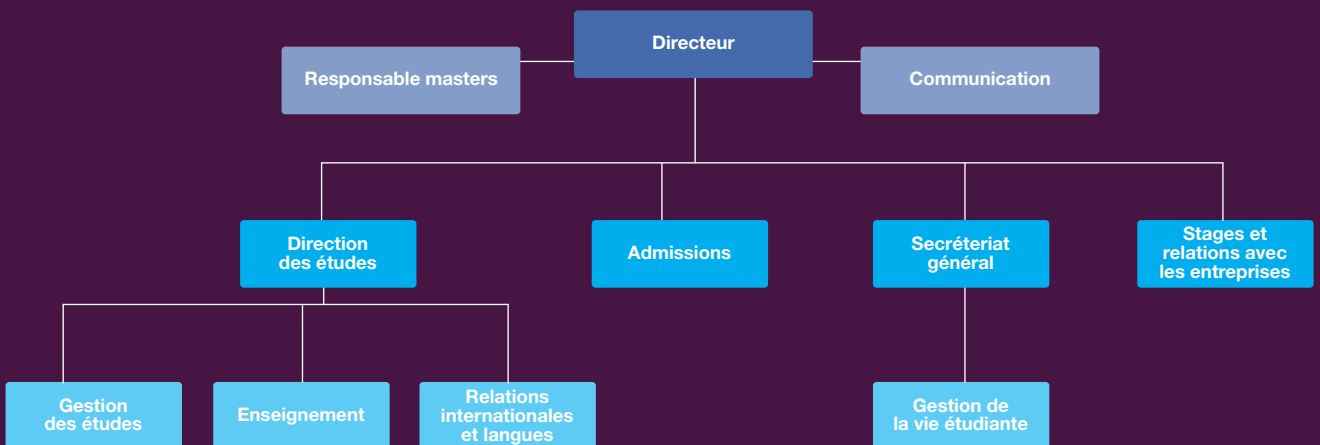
Directeur

Responsable masters

Communication

Direction des études

Admissions

Secrétariat général

Stages et relations avec les entreprises

Gestion des études

Enseignement

Relations internationales et langues

Gestion de la vie étudiante